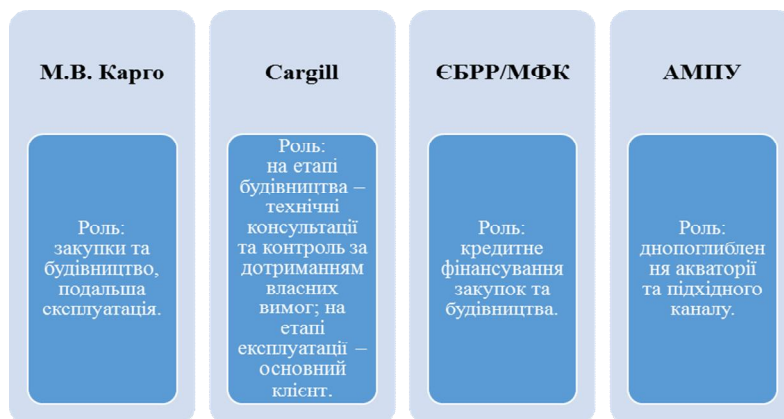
М.В. Карго

Роль: закупки та будівництво, подальша експлуатація.

Cargill

Роль: на етапі будівництва – технічні консультації та контроль за дотриманням власних вимог; на етапі експлуатації – основний клієнт.

ЄБРР/МФК

Роль: кредитне фінансування закупок та будівництва.

АМПУ

Роль: днопоглиблення акваторії та підхідного каналу.